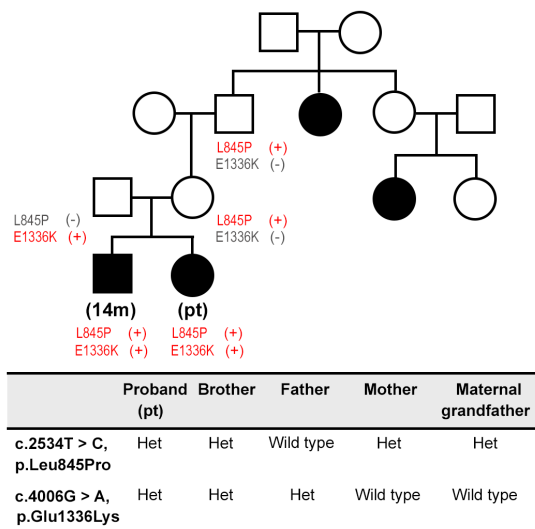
L845P (+)
E1336K (-)

L845P (-)
E1336K (+)

L845P (+)
E1336K (-)

(14m)
L845P (+)
E1336K (+)

(pt)
L845P (+)
E1336K (+)

| | Proband (pt) | Brother | Father | Mother | Maternal grandfather |
|---|---|---|---|---|---|
| c.2534T > C, p.Leu845Pro | Het | Het | Wild type | Het | Het |
| c.4006G > A, p.Glu1336Lys | Het | Het | Het | Wild type | Wild type |